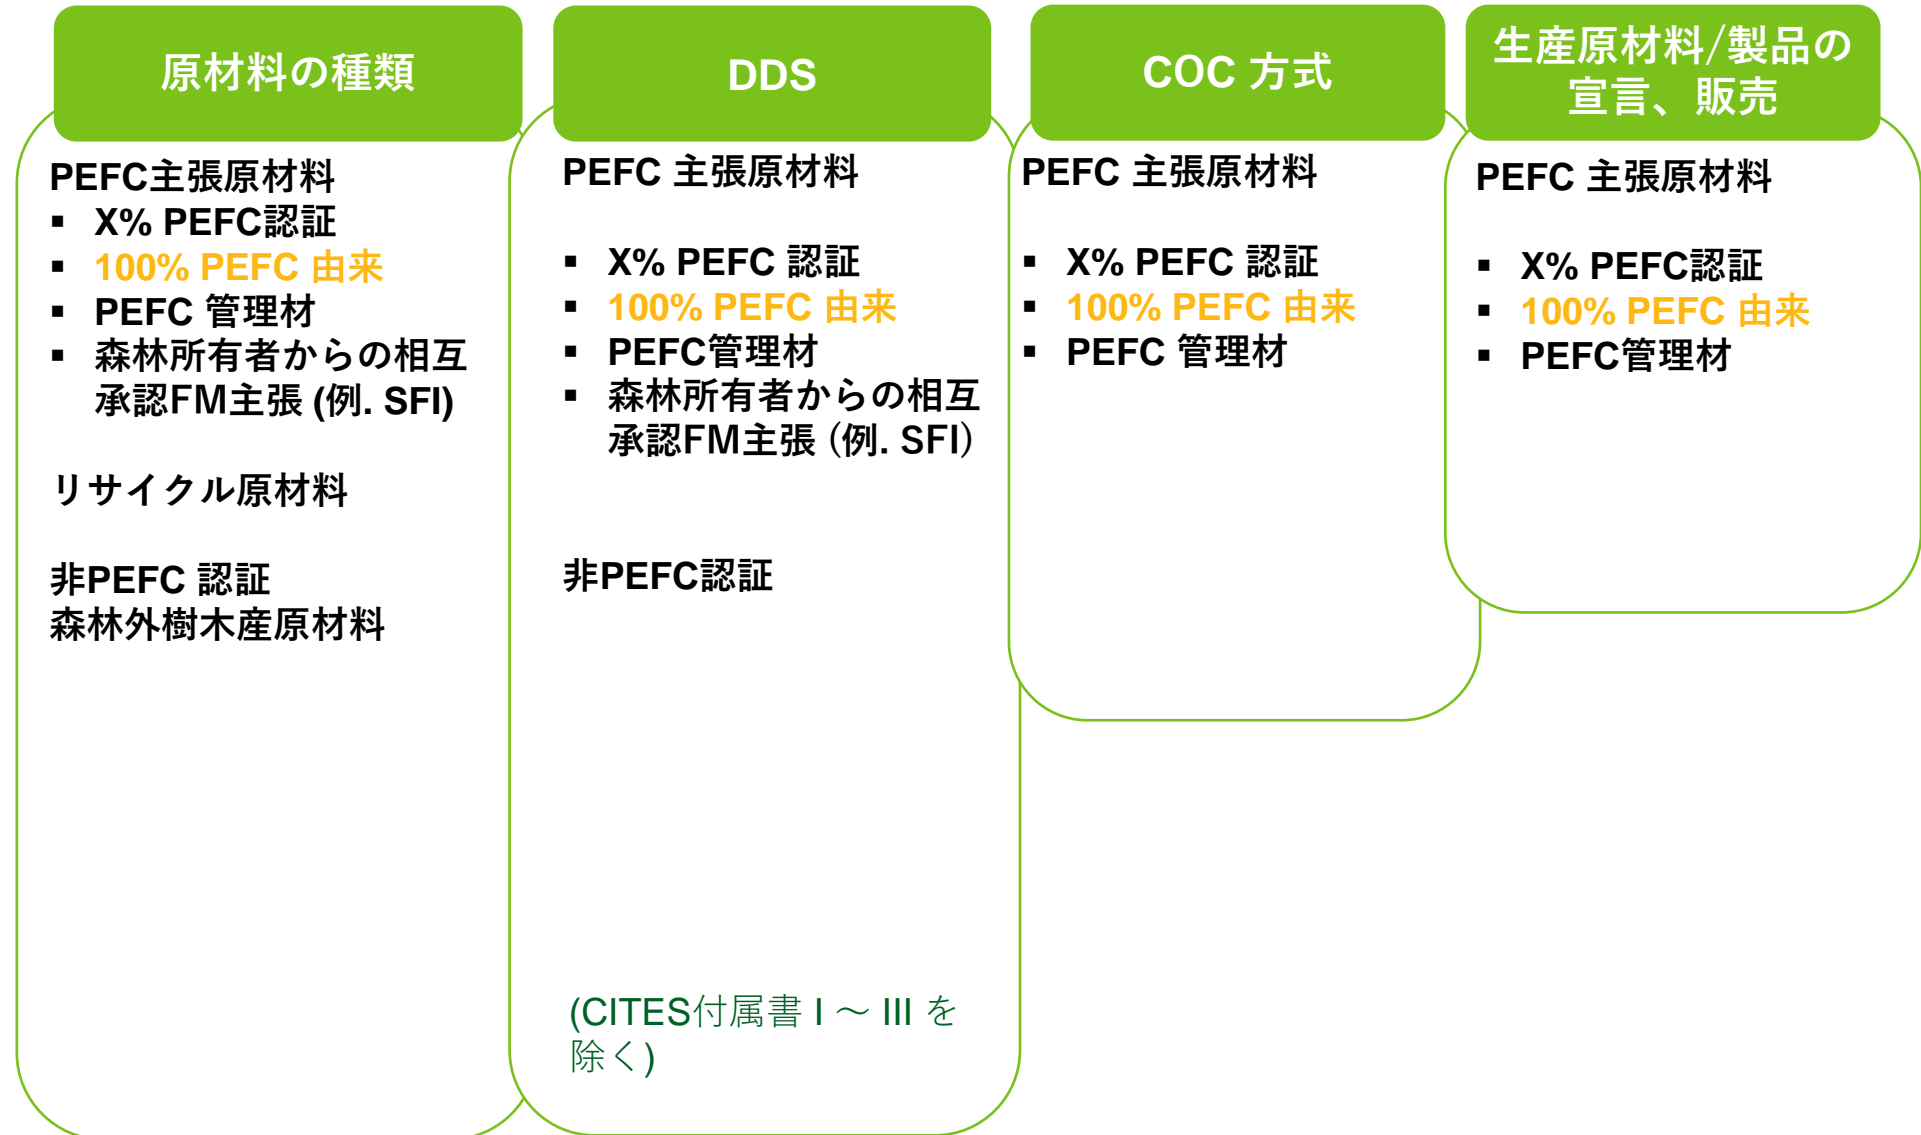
原材料の種類

PEFC主張原材料
▪ X% PEFC認証
▪ 100% PEFC 由来
▪ PEFC 管理材
▪ 森林所有者からの相互承認FM主張 (例. SFI)

リサイクル原材料

非PEFC 認証
森林外樹木産原材料

DDS

PEFC 主張原材料

▪ X% PEFC 認証
▪ 100% PEFC 由来
▪ PEFC管理材
▪ 森林所有者からの相互承認FM主張 (例. SFI)

非PEFC認証

(CITES付属書 I ～ III を除く)

COC 方式

PEFC 主張原材料

▪ X% PEFC 認証
▪ 100% PEFC 由来
▪ PEFC 管理材

生産原材料/製品の宣言、販売

PEFC 主張原材料

▪ X% PEFC認証
▪ 100% PEFC 由来
▪ PEFC管理材